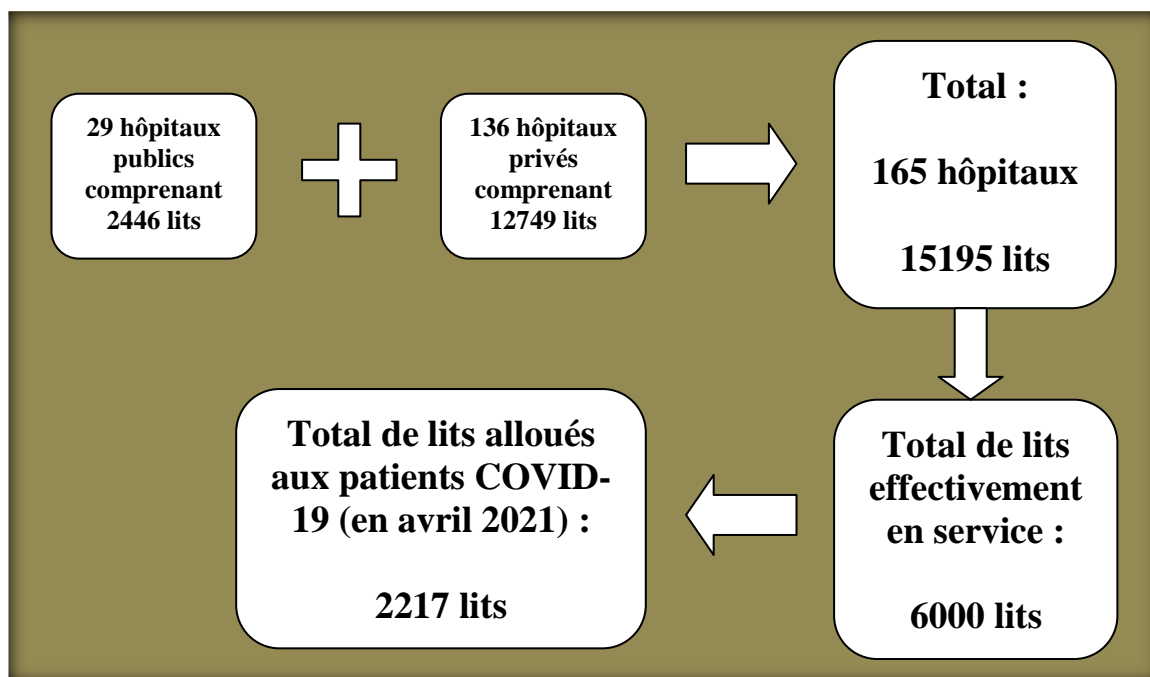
29 hôpitaux publics comprenant 2446 lits

136 hôpitaux privés comprenant 12749 lits

Total :

165 hôpitaux

15195 lits

Total de lits effectivement en service :

6000 lits

Total de lits alloués aux patients COVID-19 (en avril 2021) :

2217 lits